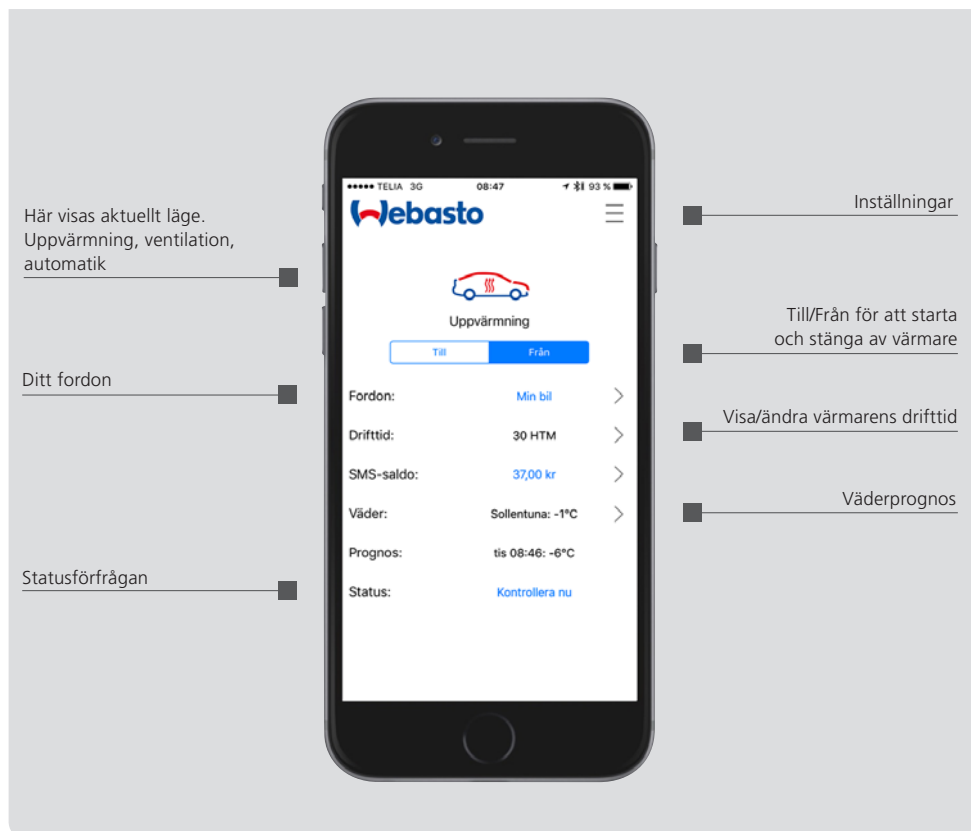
Här visas aktuellt läge. Uppvärmning, ventilation, automatik

Ditt fordon

Statusförfrågan

●●●●● TELIA 3G 08:47 93 %

Webasto

Uppvärmning

Till Från

Fordon: Min bil

Drifttid: 30 HTM

SMS-saldo: 37,00 kr

Väder: Sollentuna: -1°C

Prognos: tis 08:46: -6°C

Status: Kontrollera nu

Inställningar

Till/Från för att starta och stänga av värmare

Visa/ändra värmarens drifttid

Väderprognos